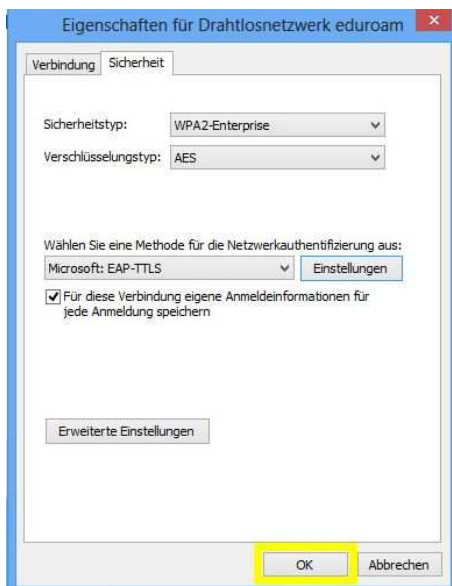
Eigenschaften für Drahtlosnetzwerk eduroam

Verbindung Sicherheit

Sicherheitstyp: WPA2-Enterprise

Verschlüsselungstyp: AES

Wählen Sie eine Methode für die Netzwerkauthentifizierung aus:

Microsoft: EAP-TTLS

Einstellungen

Für diese Verbindung eigene Anmeldeinformationen für jede Anmeldung speichern

Erweiterte Einstellungen

OK

Abbrechen